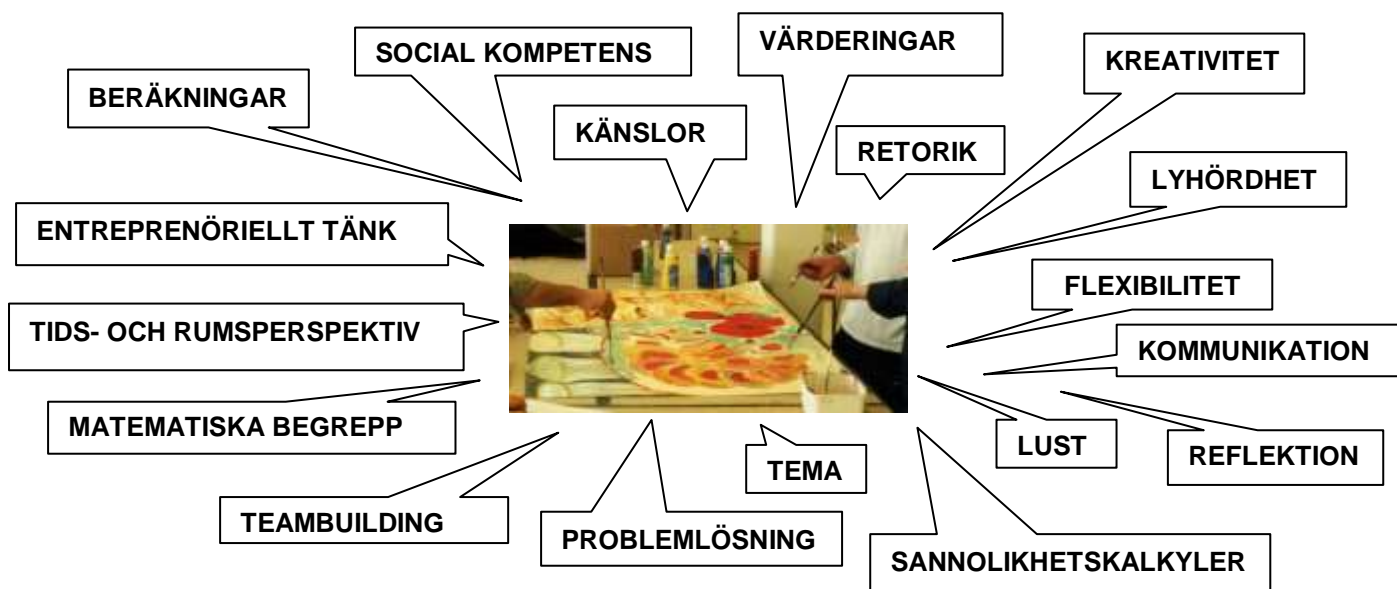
SOCIAL KOMPETENS

VÄRDERINGAR

KREATIVITET

BERÄKNINGAR

KÄNSLOR

RETORIK

LYHÖRDHET

ENTREPRENÖRIELLT TÄNK

FLEXIBILITET

TIDS- OCH RUMSPERSPEKTIV

KOMMUNIKATION

MATEMATISKA BEGREPP

LUST

REFLEKTION

TEMA

TEAMBUILDING

PROBLEMLÖSNING

SANNOLIKHETSKALKYLER